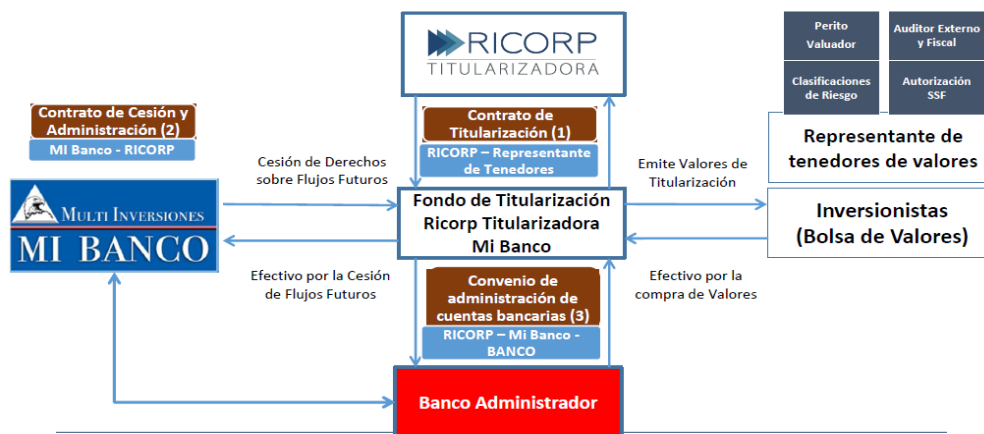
RICORP
TITULARIZADORA

Perito Valuador

Auditor Externo y Fiscal

Clasificaciones de Riesgo

Autorización SSF

Contrato de Cesión y Administración (2)
MI Banco - RICORP

Contrato de Titularización (1)
RICORP – Representante de Tenedores

Representante de tenedores de valores

Cesión de Derechos sobre Flujos Futuros

Emite Valores de Titularización

MULTI INVERSIONES
MI BANCO

Fondo de Titularización Ricorp Titularizadora Mi Banco

Inversionistas (Bolsa de Valores)

Efectivo por la Cesión de Flujos Futuros

Convenio de administración de cuentas bancarias (3)
RICORP – Mi Banco - BANCO

Efectivo por la compra de Valores

Banco Administrador